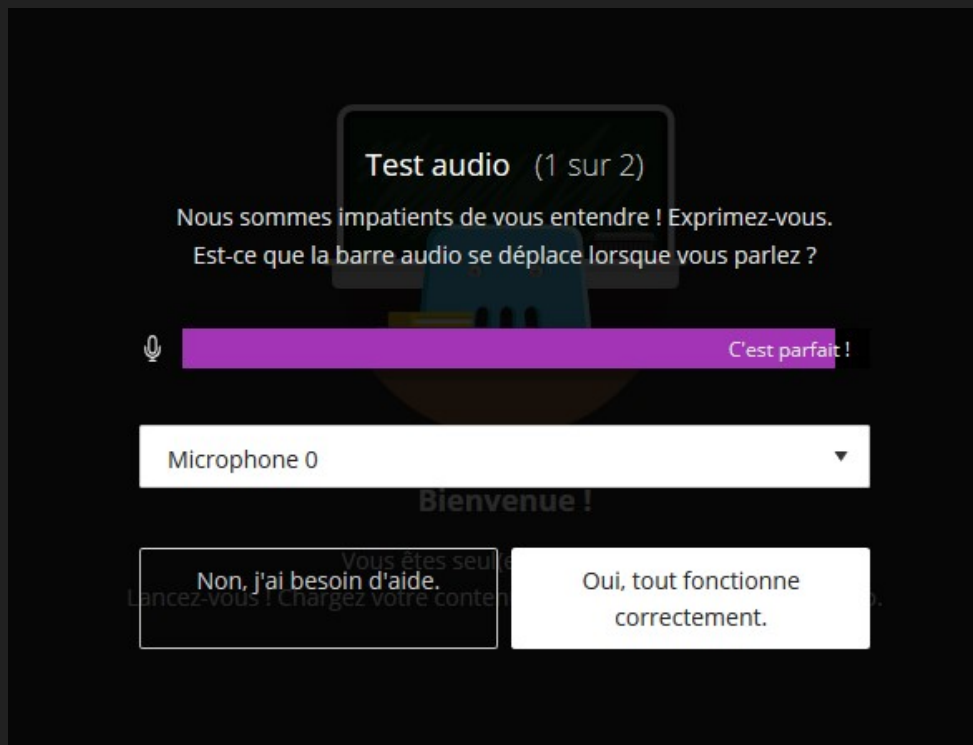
Test audio (1 sur 2)

Nous sommes impatients de vous entendre ! Exprimez-vous. Est-ce que la barre audio se déplace lorsque vous parlez ?

C'est parfait !

Microphone 0

Bienvenue !

Vous êtes seul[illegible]

Lancez-vous ! Chargez votre conten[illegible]

Non, j'ai besoin d'aide.

Oui, tout fonctionne correctement.